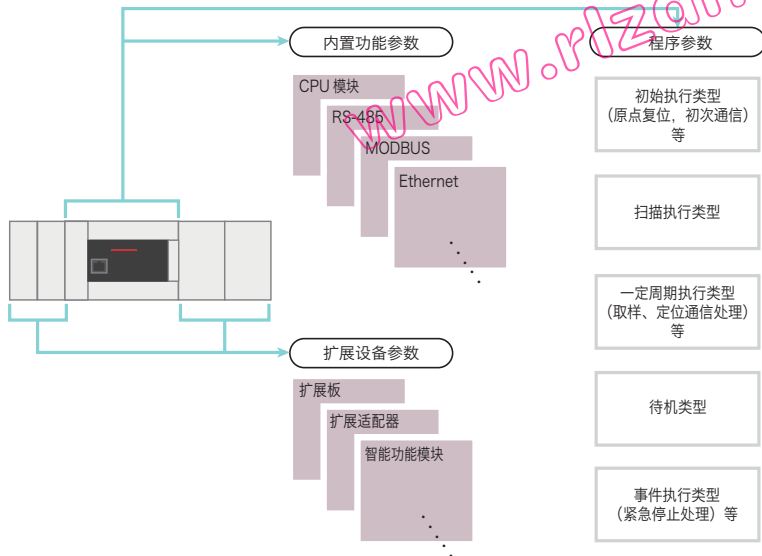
www.rlzon

内置功能参数

CPU 模块

RS-485

MODBUS

Ethernet

程序参数

初始执行类型
（原点复位，初次通信）
等

扫描执行类型

一定周期执行类型
（取样、定位通信处理）
等

待机类型

事件执行类型
（紧急停止处理）等

扩展设备参数

扩展板

扩展适配器

智能功能模块